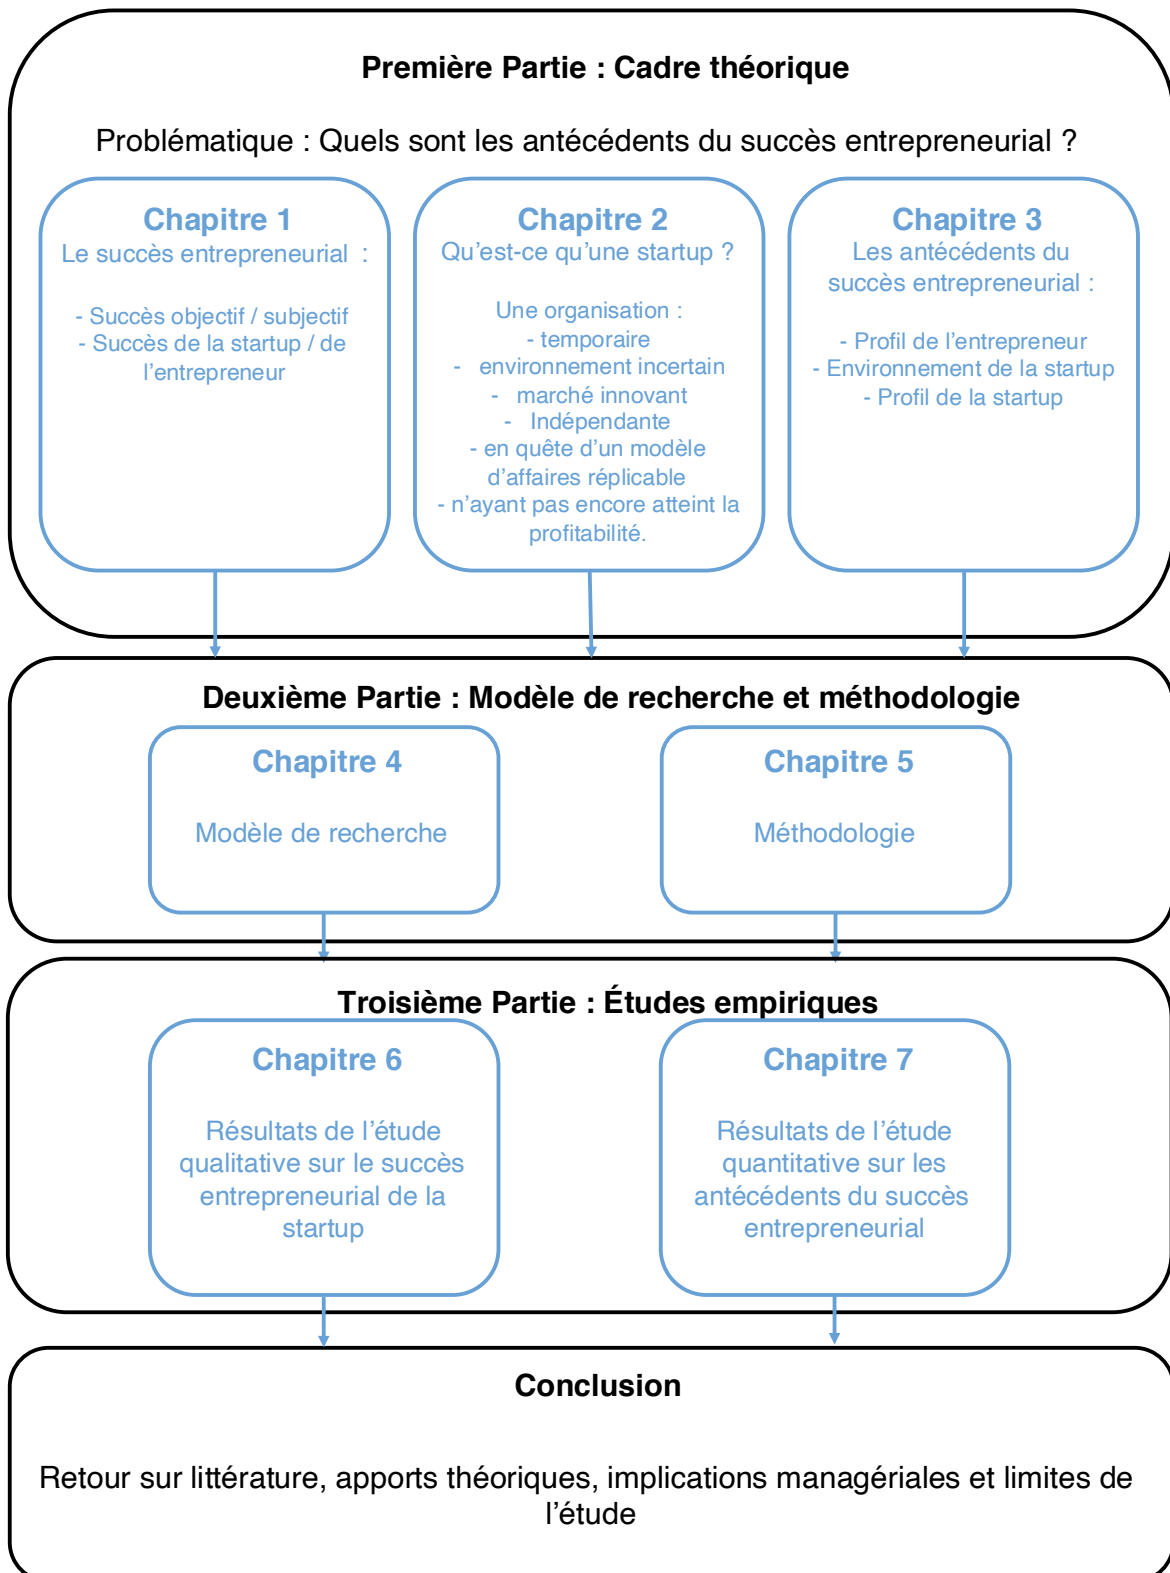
Première Partie : Cadre théorique

Problématique : Quels sont les antécédents du succès entrepreneurial ?

Chapitre 1
Le succès entrepreneurial :

- Succès objectif / subjectif
- Succès de la startup / de l'entrepreneur

Chapitre 2
Qu'est-ce qu'une startup ?

Une organisation :
- temporaire
- environnement incertain
- marché innovant
- Indépendante
- en quête d'un modèle d'affaires réplicable
- n'ayant pas encore atteint la profitabilité.

Chapitre 3
Les antécédents du succès entrepreneurial :

- Profil de l'entrepreneur
- Environnement de la startup
- Profil de la startup

Deuxième Partie : Modèle de recherche et méthodologie

Chapitre 4

Modèle de recherche

Chapitre 5

Méthodologie

Troisième Partie : Études empiriques

Chapitre 6

Résultats de l'étude qualitative sur le succès entrepreneurial de la startup

Chapitre 7

Résultats de l'étude quantitative sur les antécédents du succès entrepreneurial

Conclusion

Retour sur littérature, apports théoriques, implications managériales et limites de l'étude